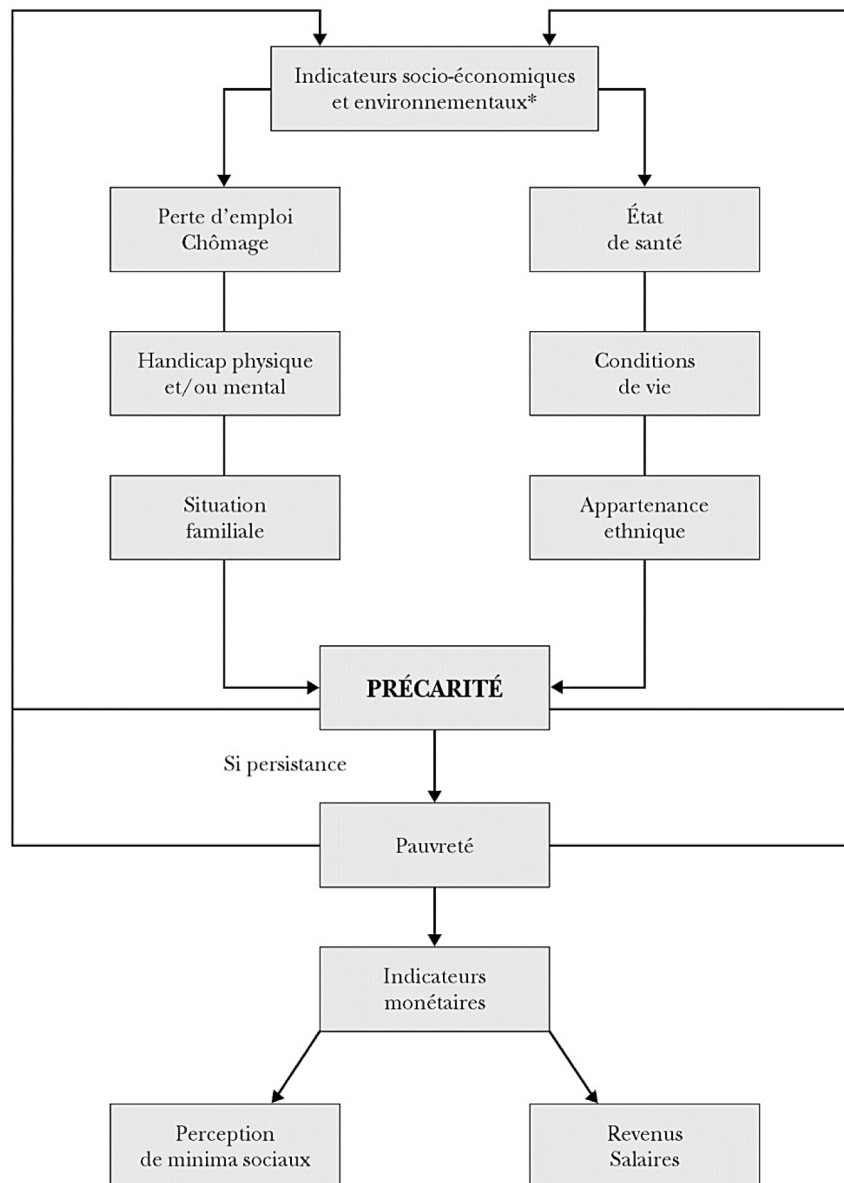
Indicateurs socio-économiques et environnementaux*

Perte d'emploi
Chômage

État
de santé

Handicap physique
et/ou mental

Conditions
de vie

Situation
familiale

Appartenance
ethnique

PRÉCARITÉ

Si persistance

Pauvreté

Indicateurs
monétaires

Perception
de minima sociaux

Revenus
Salaires